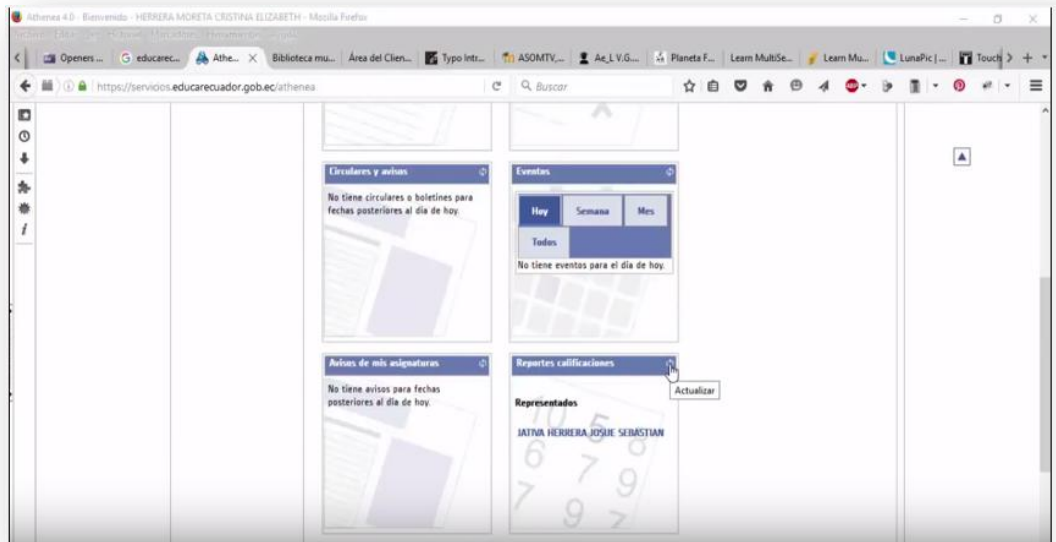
Athenea 4.0 - Bienvenido - HERRERA MORETA CRISTINA ELIZABETH - Mozilla Firefox

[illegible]

Openers ... | educarec... | Athe... | Biblioteca mu... | Área del Clien... | Typo Intr... | ASOMTV,... | Ae_LV.G... | Planeta F... | Learn MultiSe... | Learn Mu... | LunaPic | ... | Touch

https://servicios.educarecuador.gob.ec/athenea

Buscar

Circulares y avisos

No tiene circulares o boletines para fechas posteriores al día de hoy.

Eventos

| Hoy | Semana | Mes |
|---|---|---|
| Todos | | |

No tiene eventos para el día de hoy.

Avisos de mis asignaturas

No tiene avisos para fechas posteriores al día de hoy.

Reportes calificaciones

Actualizar

Representados

JATIVA HERRERA JOSUE SEBASTIAN